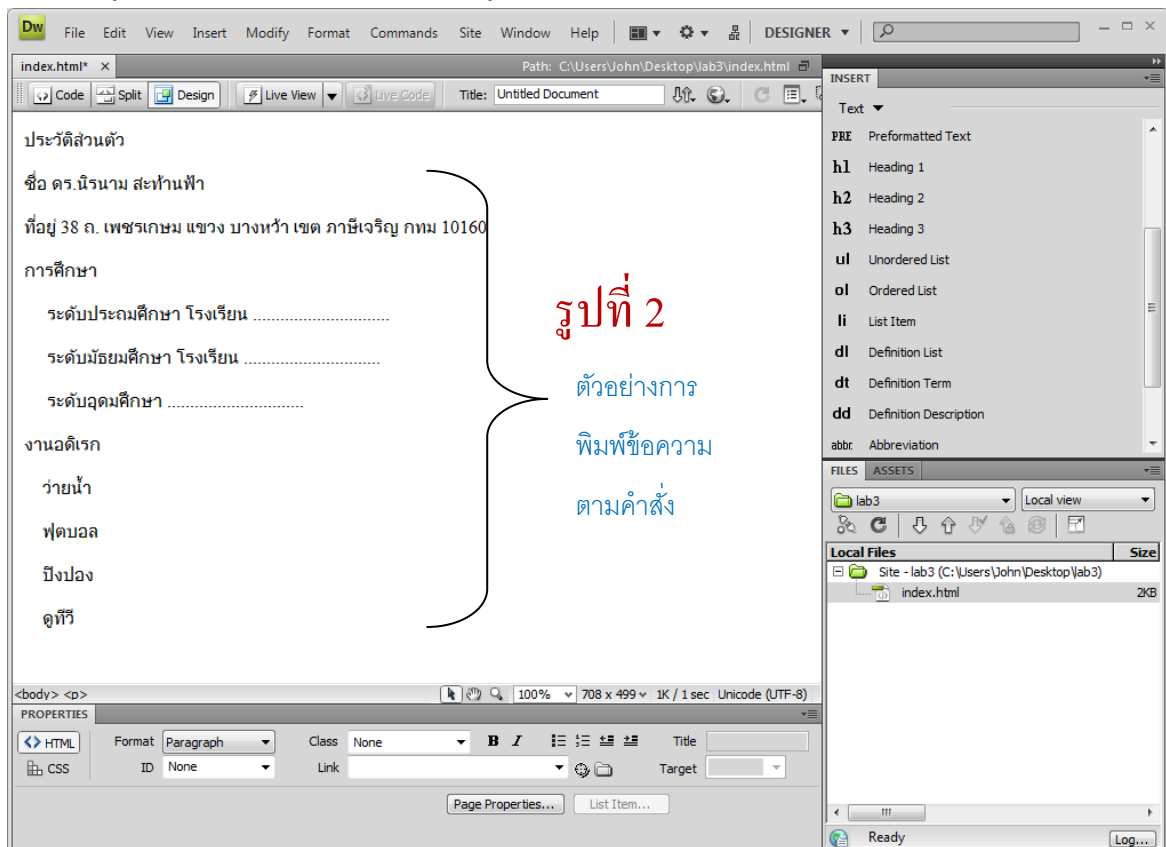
Dw File Edit View Insert Modify Format Commands Site Window Help DESIGNER

index.html* × Path: C:\Users\John\Desktop\lab3\index.html

Code Split Design Live View Live Code Title: Untitled Document

ประวัติส่วนตัว

ชื่อ ดร.นิรนาม สะท้านฟ้า

ที่อยู่ 38 ถ. เพชรเกษม แขวง บางหว้า เขต ภาษีเจริญ กทม 10160

การศึกษา

ระดับประถมศึกษา โรงเรียน ..............................

ระดับมัธยมศึกษา โรงเรียน ..............................

ระดับอุดมศึกษา ..............................

งานอดิเรก

ว่ายน้ำ

ฟุตบอล

ปิงปอง

ดูทีวี

รูปที่ 2

ตัวอย่างการ

พิมพ์ข้อความ

ตามคำสั่ง

<body> <p> 100% 708 x 499 1K / 1 sec Unicode (UTF-8)

PROPERTIES

HTML Format Paragraph Class None B I Title

CSS ID None Link Target

Page Properties... List Item...

INSERT

Text

PRE Preformatted Text

h1 Heading 1

h2 Heading 2

h3 Heading 3

ul Unordered List

ol Ordered List

li List Item

dl Definition List

dt Definition Term

dd Definition Description

abbr. Abbreviation

FILES ASSETS

lab3 Local view

| Local Files | Size |
|---|---|
| Site - lab3 (C:\Users\John\Desktop\lab3) | |
| index.html | 2KB |

Ready Log...